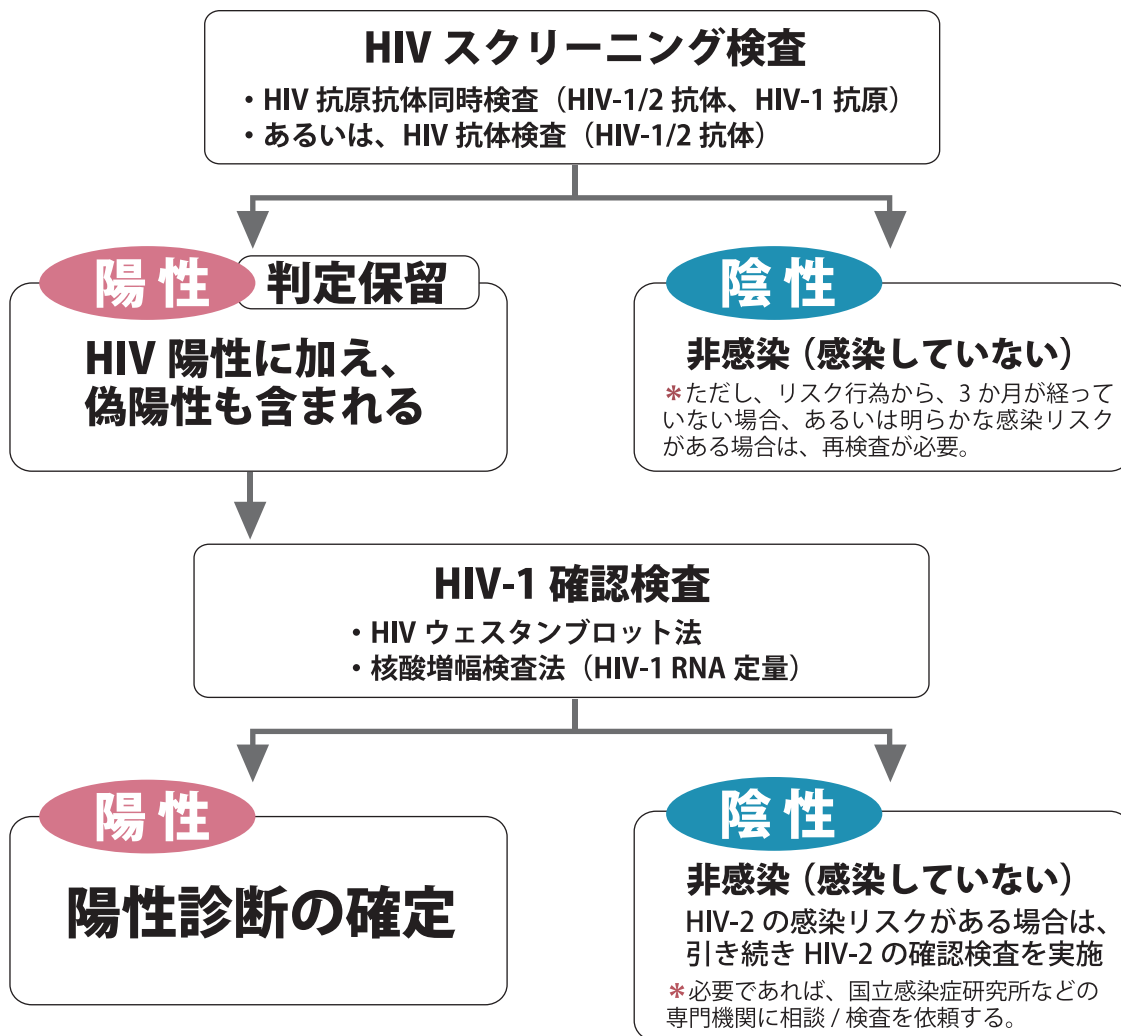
HIV スクリーニング検査

・HIV 抗原抗体同時検査（HIV-1/2 抗体、HIV-1 抗原）
・あるいは、HIV 抗体検査（HIV-1/2 抗体）

陽性　判定保留

HIV 陽性に加え、偽陽性も含まれる

陰性

非感染（感染していない）

＊ただし、リスク行為から、3 か月が経っていない場合、あるいは明らかな感染リスクがある場合は、再検査が必要。

HIV-1 確認検査

・HIV ウェスタンブロット法
・核酸増幅検査法（HIV-1 RNA 定量）

陽性

陽性診断の確定

陰性

非感染（感染していない）

HIV-2 の感染リスクがある場合は、引き続き HIV-2 の確認検査を実施

＊必要であれば、国立感染症研究所などの専門機関に相談 / 検査を依頼する。